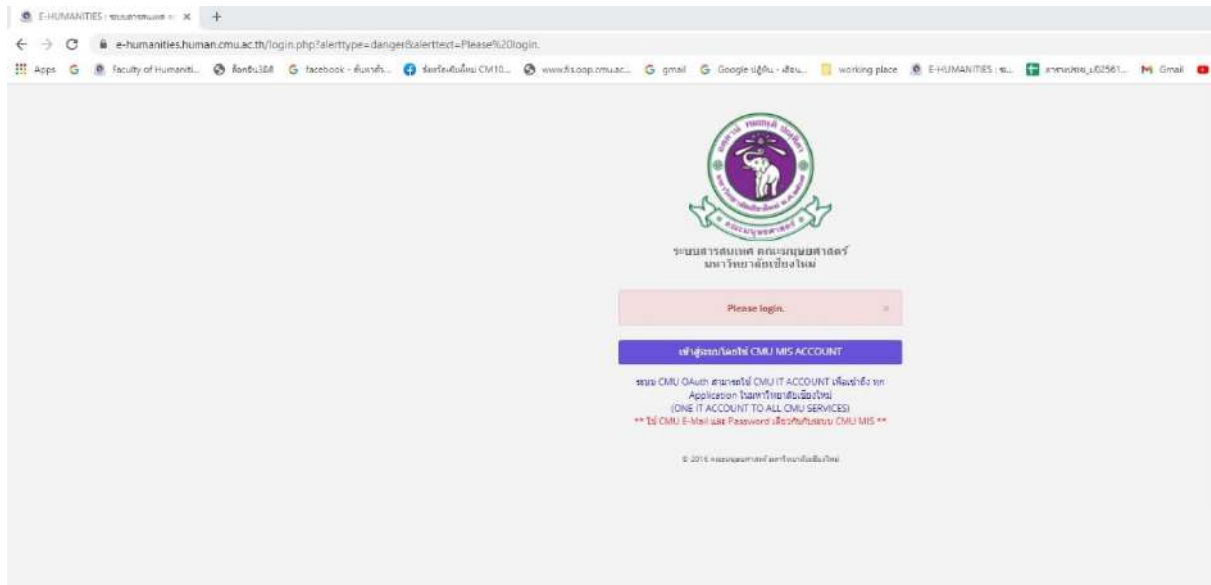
E-HUMANITIES : ระบบสารสนเทศ ×  +

← → C e-humanities.human.cmu.ac.th/login.php?alerttype=danger&alerttext=Please%20login.

Apps G Faculty of Humaniti... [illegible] G facebook - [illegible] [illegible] CM10... www.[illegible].coop.cmu.ac... G gmail G Google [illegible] working place E-HUMANITIES : ร... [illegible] M Gmail

ระบบสารสนเทศ คณะมนุษยศาสตร์
มหาวิทยาลัยเชียงใหม่

Please login. ×

เข้าสู่ระบบโดยใช้ CMU MIS ACCOUNT

ระบบ CMU OAuth สามารถใช้ CMU IT ACCOUNT เพื่อเข้าถึง ทุก Application ในมหาวิทยาลัยเชียงใหม่
(ONE IT ACCOUNT TO ALL CMU SERVICES)
** ใช้ CMU E-Mail และ Password เดียวกันกับระบบ CMU MIS **

© 2016 คณะมนุษยศาสตร์ มหาวิทยาลัยเชียงใหม่